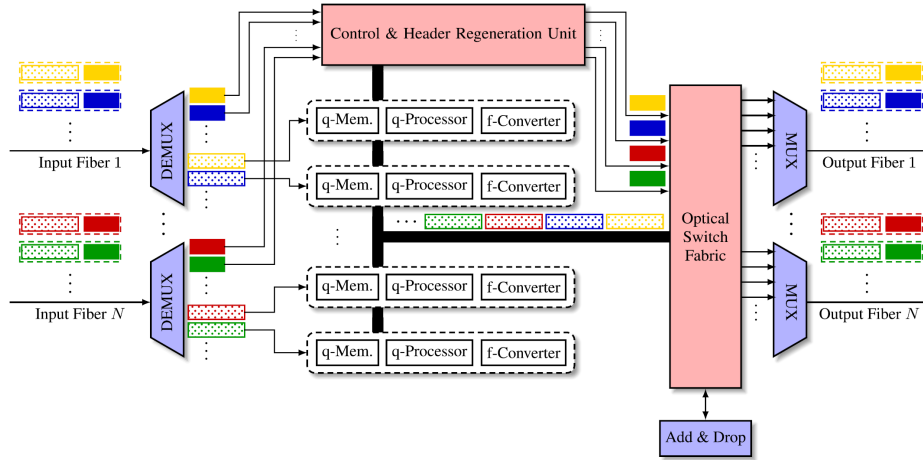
Control & Header Regeneration Unit

Input Fiber 1

DEMUX

q-Mem.
q-Processor
f-Converter

q-Mem.
q-Processor
f-Converter

Input Fiber $N$

DEMUX

q-Mem.
q-Processor
f-Converter

q-Mem.
q-Processor
f-Converter

Optical Switch Fabric

MUX

Output Fiber 1

MUX

Output Fiber $N$

Add & Drop